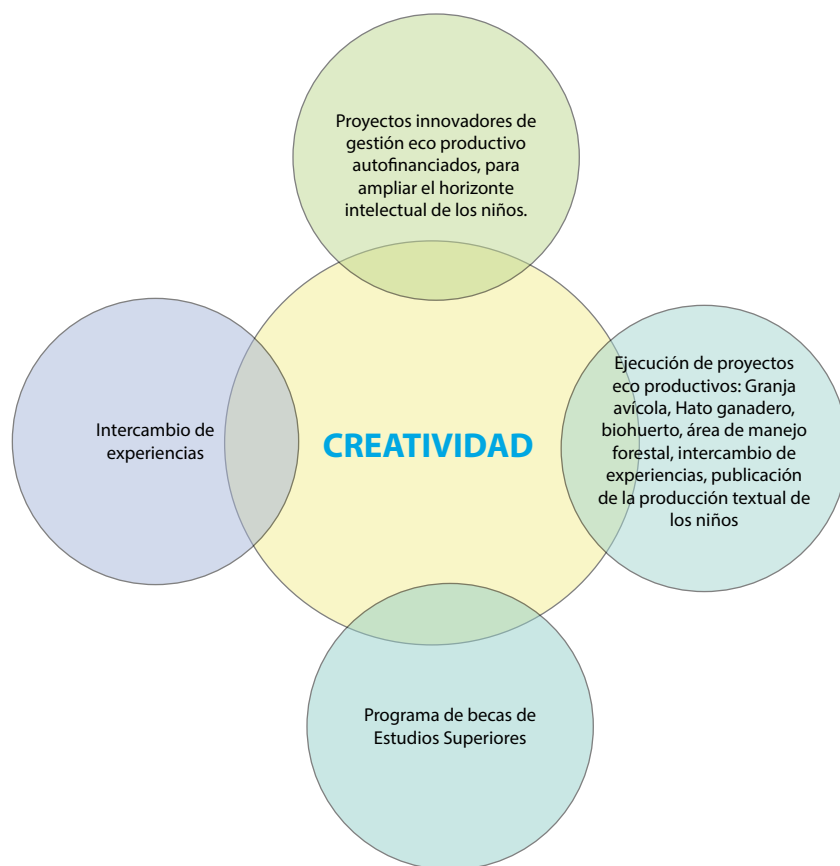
Proyectos innovadores de gestión eco productivo autofinanciados, para ampliar el horizonte intelectual de los niños.

Intercambio de experiencias

CREATIVIDAD

Ejecución de proyectos eco productivos: Granja avícola, Hato ganadero, biohuerto, área de manejo forestal, intercambio de experiencias, publicación de la producción textual de los niños

Programa de becas de Estudios Superiores